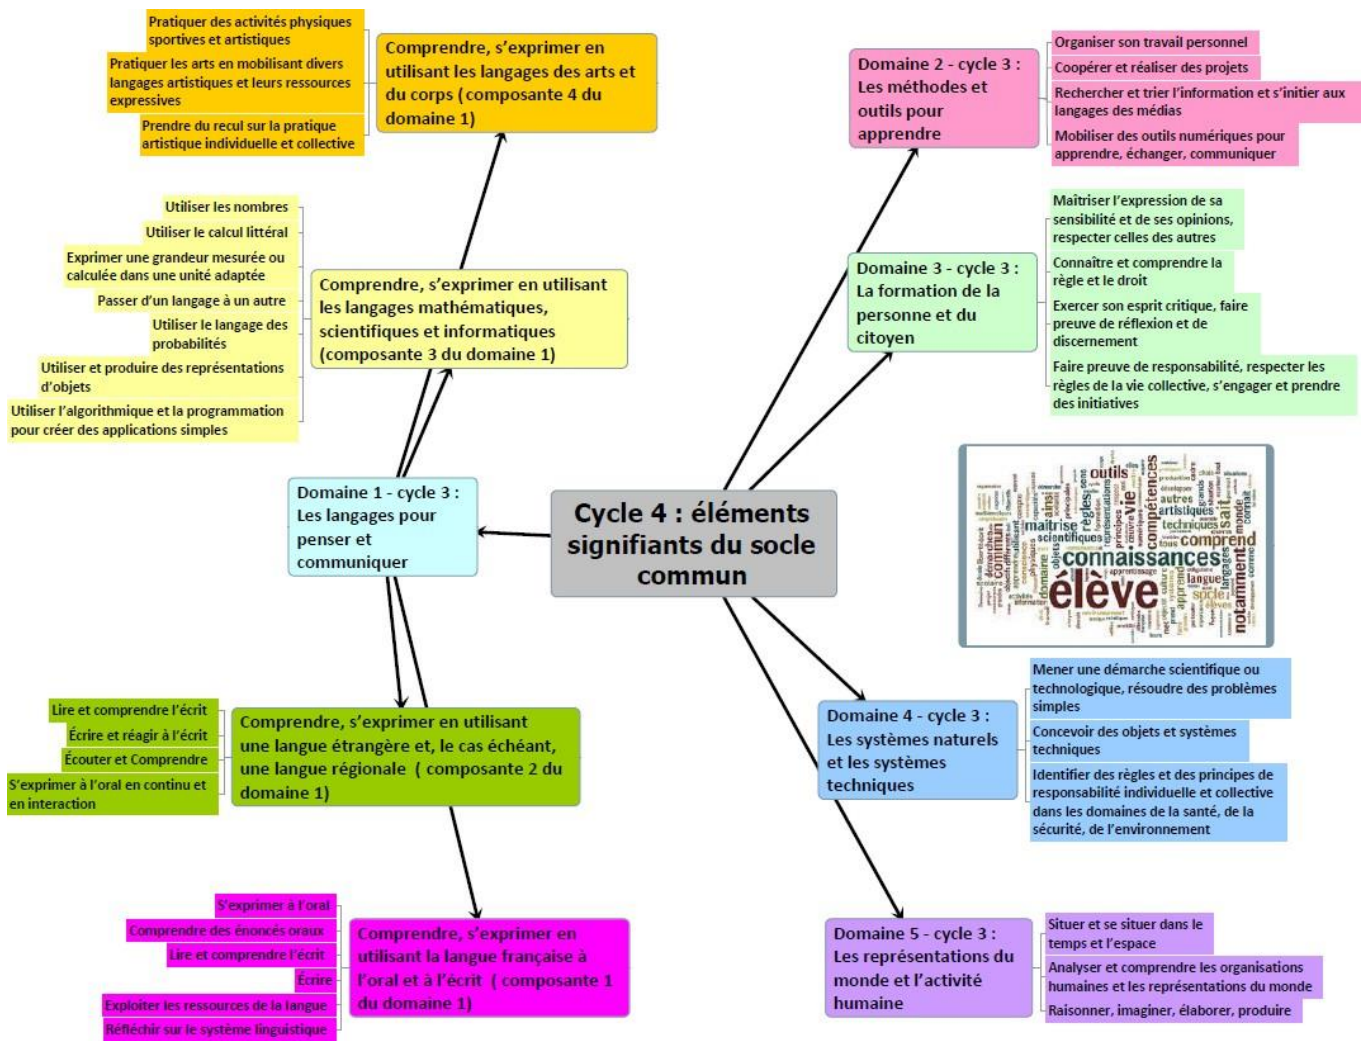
Cycle 4 : éléments signifiants du socle commun

Domaine 1 - cycle 3 : Les langages pour penser et communiquer

Comprendre, s'exprimer en utilisant les langages des arts et du corps (composante 4 du domaine 1)

Pratiquer des activités physiques sportives et artistiques

Pratiquer les arts en mobilisant divers langages artistiques et leurs ressources expressives

Prendre du recul sur la pratique artistique individuelle et collective

Comprendre, s'exprimer en utilisant les langages mathématiques, scientifiques et informatiques (composante 3 du domaine 1)

Utiliser les nombres

Utiliser le calcul littéral

Exprimer une grandeur mesurée ou calculée dans une unité adaptée

Passer d'un langage à un autre

Utiliser le langage des probabilités

Utiliser et produire des représentations d'objets

Utiliser l'algorithmique et la programmation pour créer des applications simples

Comprendre, s'exprimer en utilisant une langue étrangère et, le cas échéant, une langue régionale ( composante 2 du domaine 1)

Lire et comprendre l'écrit

Écrire et réagir à l'écrit

Écouter et Comprendre

S'exprimer à l'oral en continu et en interaction

Comprendre, s'exprimer en utilisant la langue française à l'oral et à l'écrit ( composante 1 du domaine 1)

S'exprimer à l'oral

Comprendre des énoncés oraux

Lire et comprendre l'écrit

Écrire

Exploiter les ressources de la langue

Réfléchir sur le système linguistique

Domaine 2 - cycle 3 : Les méthodes et outils pour apprendre

Organiser son travail personnel

Coopérer et réaliser des projets

Rechercher et trier l'information et s'initier aux langages des médias

Mobiliser des outils numériques pour apprendre, échanger, communiquer

Domaine 3 - cycle 3 : La formation de la personne et du citoyen

Maitriser l'expression de sa sensibilité et de ses opinions, respecter celles des autres

Connaître et comprendre la règle et le droit

Exercer son esprit critique, faire preuve de réflexion et de discernement

Faire preuve de responsabilité, respecter les règles de la vie collective, s'engager et prendre des initiatives

élève connaissances comprend compétences outils notamment maîtrise

Domaine 4 - cycle 3 : Les systèmes naturels et les systèmes techniques

Mener une démarche scientifique ou technologique, résoudre des problèmes simples

Concevoir des objets et systèmes techniques

Identifier des règles et des principes de responsabilité individuelle et collective dans les domaines de la santé, de la sécurité, de l'environnement

Domaine 5 - cycle 3 : Les représentations du monde et l'activité humaine

Situer et se situer dans le temps et l'espace

Analyser et comprendre les organisations humaines et les représentations du monde

Raisonner, imaginer, élaborer, produire